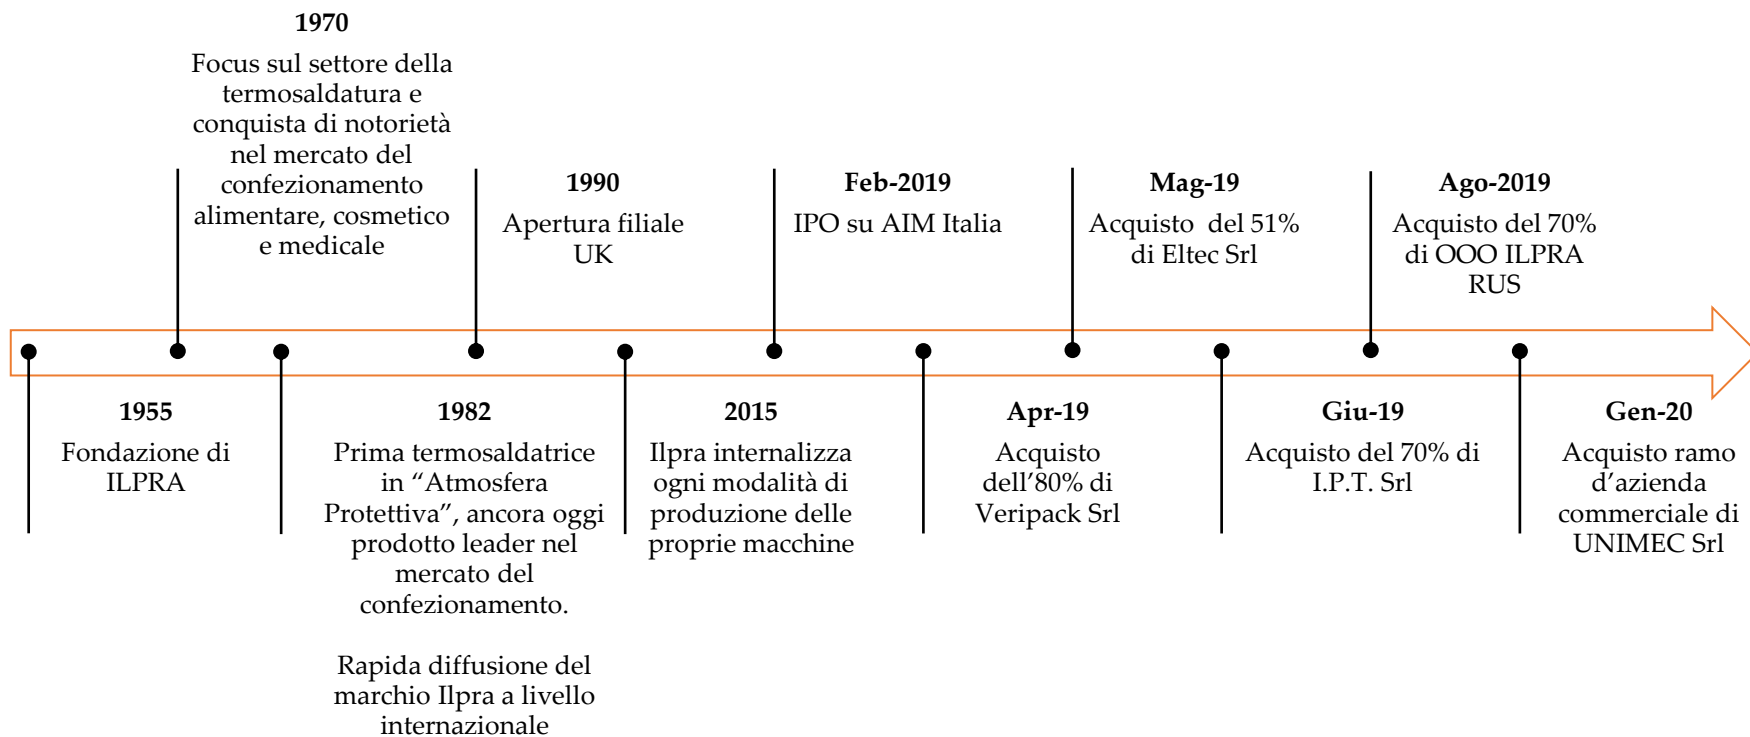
1955
Fondazione di ILPRA

1970
Focus sul settore della termosaldatura e conquista di notorietà nel mercato del confezionamento alimentare, cosmetico e medicale

1982
Prima termosaldatrice in “Atmosfera Protettiva”, ancora oggi prodotto leader nel mercato del confezionamento.

Rapida diffusione del marchio Ilpra a livello internazionale

1990
Apertura filiale UK

2015
Ilpra internalizza ogni modalità di produzione delle proprie macchine

Feb-2019
IPO su AIM Italia

Apr-19
Acquisto dell’80% di Veripack Srl

Mag-19
Acquisto del 51% di Eltec Srl

Giu-19
Acquisto del 70% di I.P.T. Srl

Ago-2019
Acquisto del 70% di OOO ILPRA RUS

Gen-20
Acquisto ramo d’azienda commerciale di UNIMEC Srl